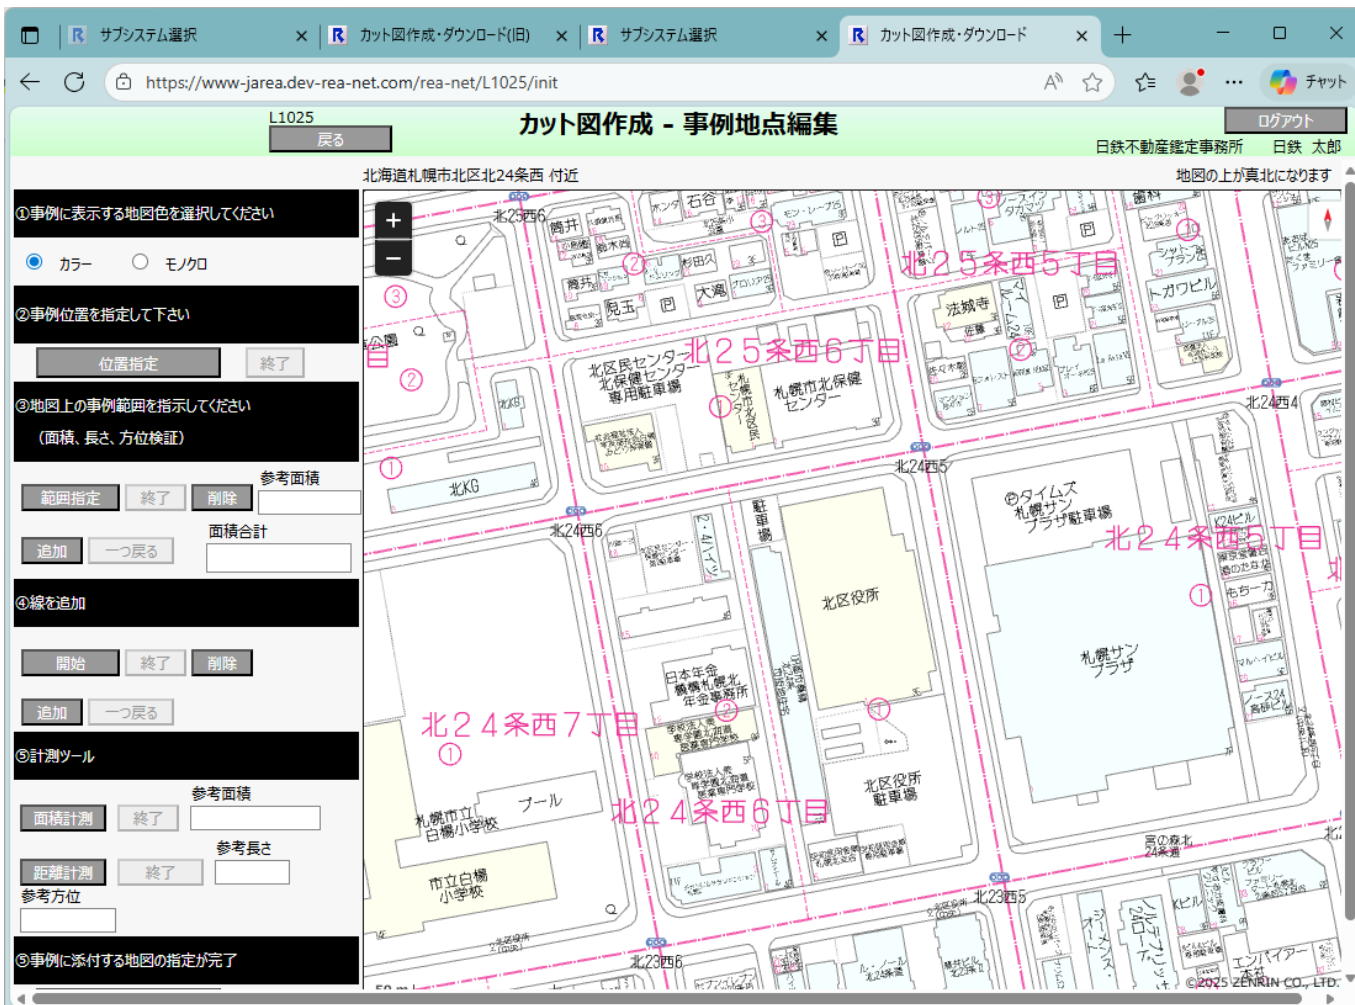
サブシステム選択 × カット図作成・ダウンロード(旧) × サブシステム選択 × カット図作成・ダウンロード × +

https://www-jarea.dev-rea-net.com/rea-net/L1025/init

チャット

L1025
戻る
カット図作成 - 事例地点編集
ログアウト
日鉄不動産鑑定事務所 日鉄 太郎

北海道札幌市北区北24条西 付近
地図の上が真北になります

①事例に表示する地図色を選択してください
カラー モノクロ

②事例位置を指定して下さい
位置指定 終了

③地図上の事例範囲を指示してください
(面積、長さ、方位検証)
参考面積
範囲指定 終了 削除
面積合計
追加 一つ戻る

④線を追加
開始 終了 削除
追加 一つ戻る

⑤計測ツール
参考面積
面積計測 終了
参考長さ
距離計測 終了
参考方位

⑤事例に添付する地図の指定が完了

北25西6
筒井
石谷
杉田
大滝
児玉
北25条西5丁目
北25条西6丁目
法城寺
トガワビル
北区民センター 北保健センター 専用駐車場
札幌市北保健センター
北24西4
北24西5
北KG
北24西6
タイムズ 札幌サンプラザ駐車場
北24条西5丁目
北区役所
札幌サンプラザ
日本年金機構札幌北年金事務所
北24条西7丁目
北24条西6丁目
札幌市立白楊小学校
プール
市立白楊小学校
北区役所駐車場
北23西5
北23西6
©2025 ZENRIN CO., LTD.